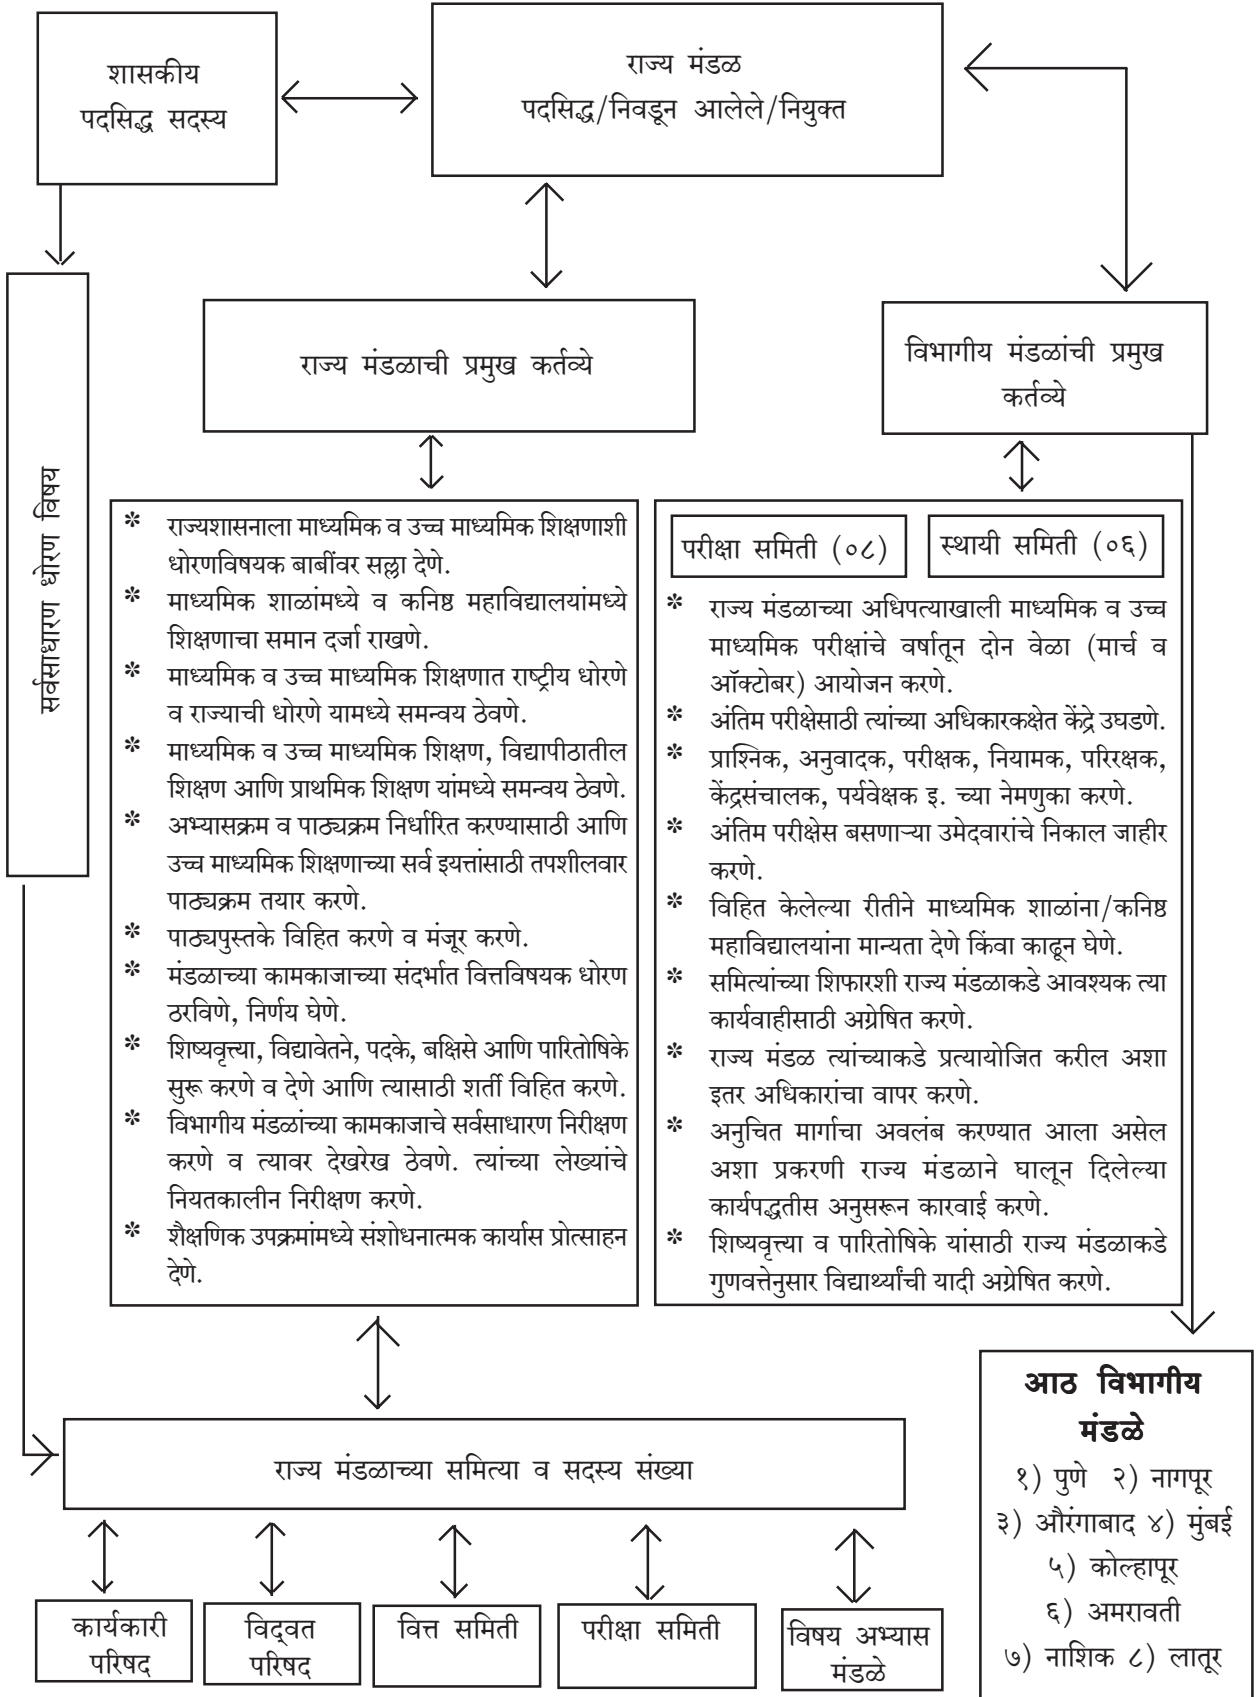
शासकीय पदसिद्ध सदस्य

राज्य मंडळ
पदसिद्ध/निवडून आलेले/नियुक्त

सर्वसाधारण धोरण विषय

राज्य मंडळाची प्रमुख कर्तव्ये

विभागीय मंडळांची प्रमुख कर्तव्ये

* राज्यशासनाला माध्यमिक व उच्च माध्यमिक शिक्षणाशी धोरणविषयक बाबींवर सल्ला देणे.
* माध्यमिक शाळांमध्ये व कनिष्ठ महाविद्यालयांमध्ये शिक्षणाचा समान दर्जा राखणे.
* माध्यमिक व उच्च माध्यमिक शिक्षणात राष्ट्रीय धोरणे व राज्याची धोरणे यामध्ये समन्वय ठेवणे.
* माध्यमिक व उच्च माध्यमिक शिक्षण, विद्यापीठातील शिक्षण आणि प्राथमिक शिक्षण यांमध्ये समन्वय ठेवणे.
* अभ्यासक्रम व पाठ्यक्रम निर्धारित करण्यासाठी आणि उच्च माध्यमिक शिक्षणाच्या सर्व इयत्तांसाठी तपशीलवार पाठ्यक्रम तयार करणे.
* पाठ्यपुस्तके विहित करणे व मंजूर करणे.
* मंडळाच्या कामकाजाच्या संदर्भात वित्तविषयक धोरण ठरविणे, निर्णय घेणे.
* शिष्यवृत्त्या, विद्यावेतने, पदके, बक्षिसे आणि पारितोषिके सुरू करणे व देणे आणि त्यासाठी शर्ती विहित करणे.
* विभागीय मंडळांच्या कामकाजाचे सर्वसाधारण निरीक्षण करणे व त्यावर देखरेख ठेवणे. त्यांच्या लेख्यांचे नियतकालीन निरीक्षण करणे.
* शैक्षणिक उपक्रमांमध्ये संशोधनात्मक कार्यास प्रोत्साहन देणे.

परीक्षा समिती (०८)
स्थायी समिती (०६)

* राज्य मंडळाच्या अधिपत्याखाली माध्यमिक व उच्च माध्यमिक परीक्षांचे वर्षातून दोन वेळा (मार्च व ऑक्टोबर) आयोजन करणे.
* अंतिम परीक्षेसाठी त्यांच्या अधिकारकक्षेत केंद्रे उघडणे.
* प्राश्निक, अनुवादक, परीक्षक, नियामक, परिरक्षक, केंद्रसंचालक, पर्यवेक्षक इ. च्या नेमणुका करणे.
* अंतिम परीक्षेस बसणाऱ्या उमेदवारांचे निकाल जाहीर करणे.
* विहित केलेल्या रीतीने माध्यमिक शाळांना/कनिष्ठ महाविद्यालयांना मान्यता देणे किंवा काढून घेणे.
* समित्यांच्या शिफारशी राज्य मंडळाकडे आवश्यक त्या कार्यवाहीसाठी अग्रेषित करणे.
* राज्य मंडळ त्यांच्याकडे प्रत्यायोजित करील अशा इतर अधिकारांचा वापर करणे.
* अनुचित मार्गाचा अवलंब करण्यात आला असेल अशा प्रकरणी राज्य मंडळाने घालून दिलेल्या कार्यपद्धतीस अनुसरून कारवाई करणे.
* शिष्यवृत्त्या व पारितोषिके यांसाठी राज्य मंडळाकडे गुणवत्तेनुसार विद्यार्थ्यांची यादी अग्रेषित करणे.

आठ विभागीय मंडळे
१) पुणे २) नागपूर
३) औरंगाबाद ४) मुंबई
५) कोल्हापूर
६) अमरावती
७) नाशिक ८) लातूर

राज्य मंडळाच्या समित्या व सदस्य संख्या

कार्यकारी परिषद
विद्वत परिषद
वित्त समिती
परीक्षा समिती
विषय अभ्यास मंडळे